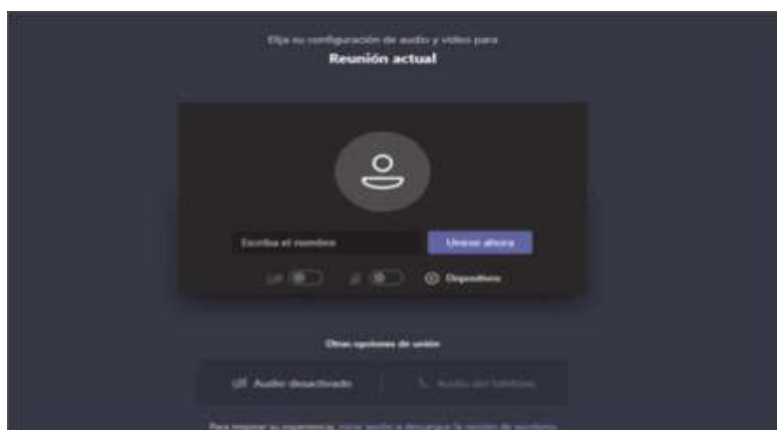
Elija su configuración de audio y vídeo para
Reunión actual

Escriba el nombre

Unirse ahora

Dispositivos

Otras opciones de unión

Audio desactivado

Audio del teléfono

Para mejorar su experiencia, inicie sesión o descargue la versión de escritorio.